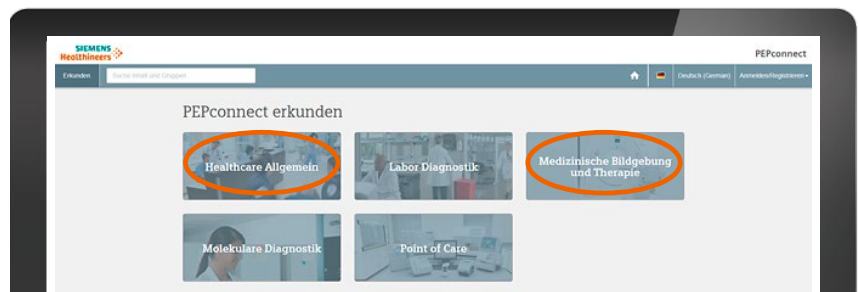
SIEMENS Healthineers

PEPconnect

Erkunden

Suche Inhalt und Gruppen

Deutsch (German)

Anmelden/Registrieren

PEPconnect erkunden

Healthcare Allgemein

Labor Diagnostik

Medizinische Bildgebung und Therapie

Molekulare Diagnostik

Point of Care